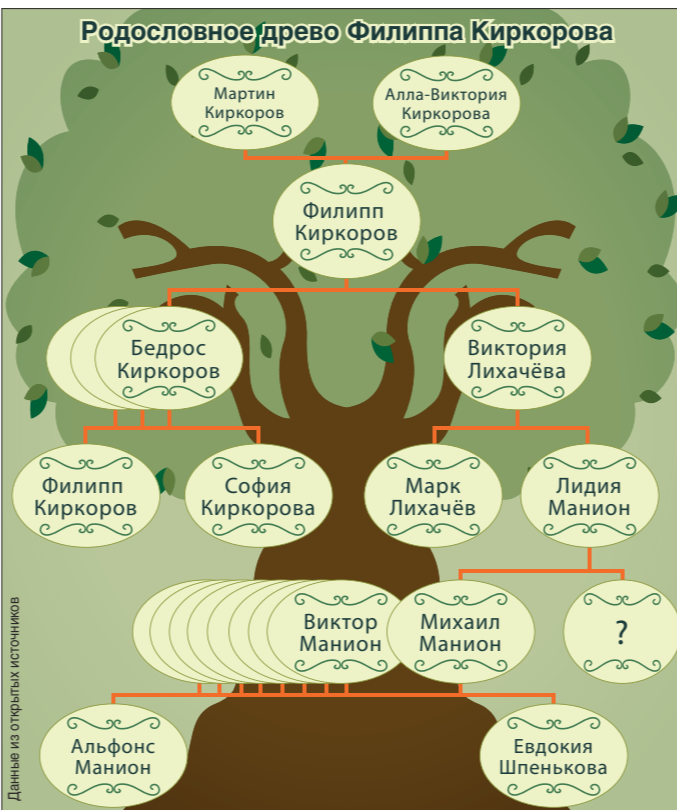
Родословное древо Филиппа Киркорова

Мартин Киркоров

Алла-Виктория Киркорова

Филипп Киркоров

Бедрос Киркоров

Виктория Лихачёва

Филипп Киркоров

София Киркорова

Марк Лихачёв

Лидия Манион

Виктор Манион

Михаил Манион

?

Альфонс Манион

Евдокия Шпенькова

Данные из открытых источников